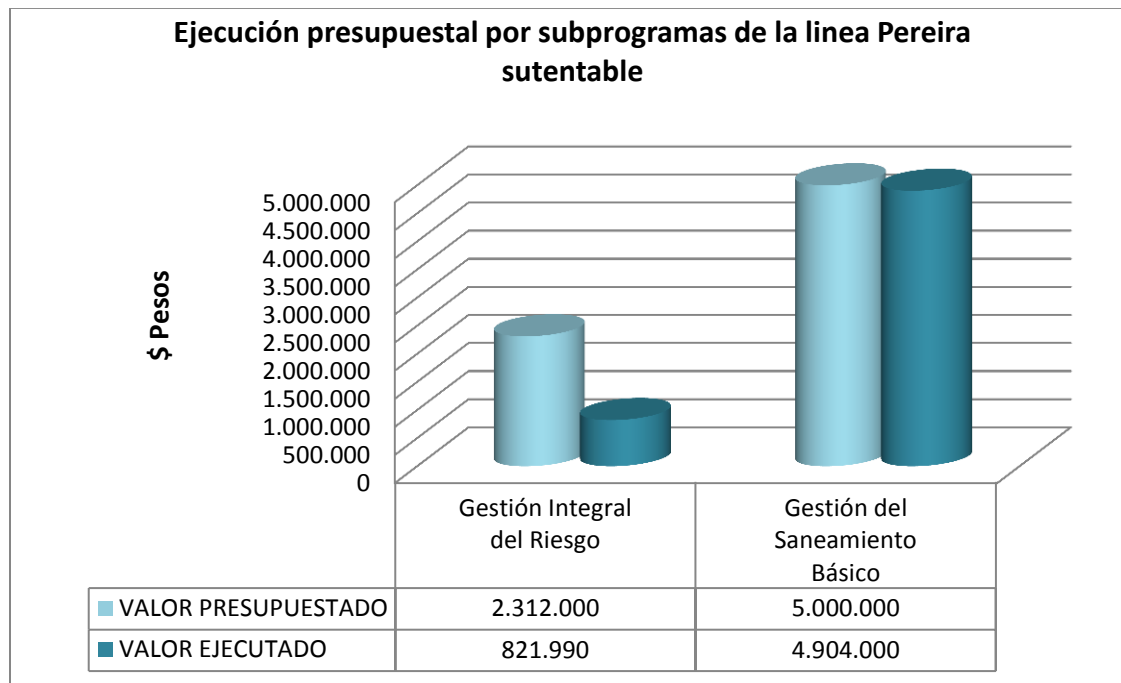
Ejecución presupuestal por subprogramas de la linea Pereira sutentable

$ Pesos

5.000.000
4.500.000
4.000.000
3.500.000
3.000.000
2.500.000
2.000.000
1.500.000
1.000.000
500.000
0

| | Gestión Integral del Riesgo | Gestión del Saneamiento Básico |
|---|---|---|
| VALOR PRESUPUESTADO | 2.312.000 | 5.000.000 |
| VALOR EJECUTADO | 821.990 | 4.904.000 |